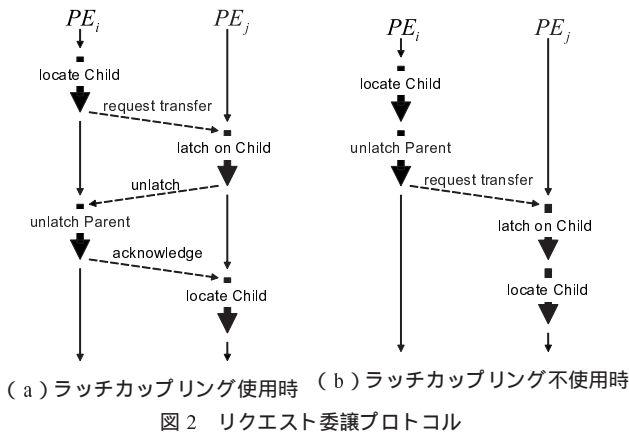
$PE_i$ $PE_j$

locate Child

request transfer

latch on Child

unlatch

unlatch Parent

acknowledge

locate Child

（a）ラッチカップリング使用時

$PE_i$ $PE_j$

locate Child

unlatch Parent

request transfer

latch on Child

locate Child

（b）ラッチカップリング不使用時

図 2　リクエスト委譲プロトコル